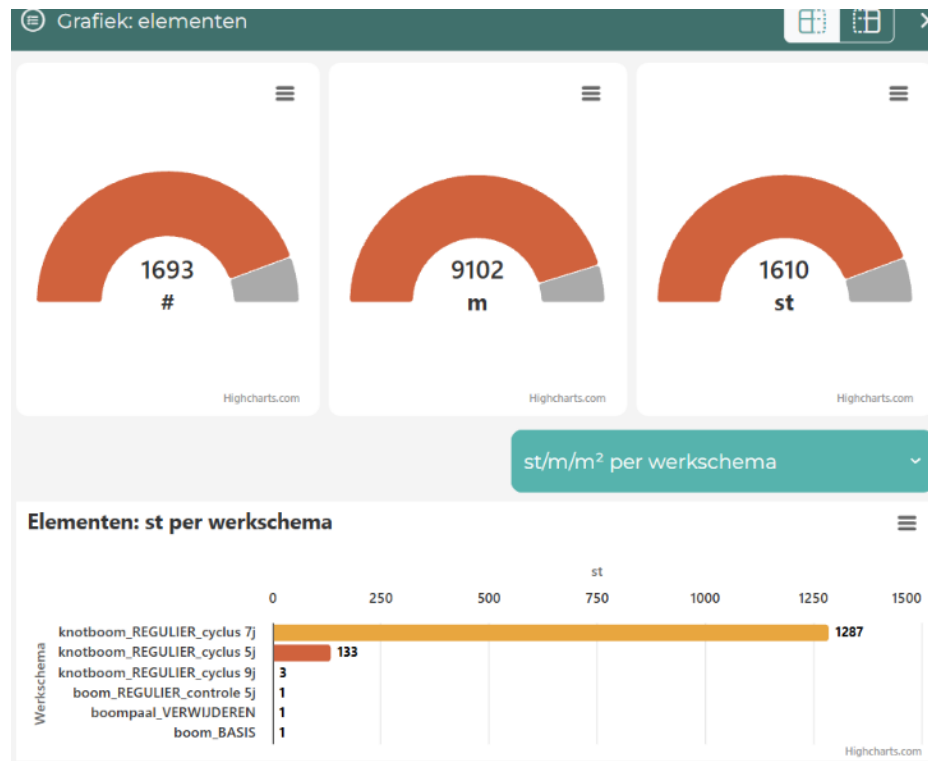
Grafiek: elementen

1693
#
Highcharts.com

9102
m
Highcharts.com

1610
st
Highcharts.com

st/m/m² per werkschema

Elementen: st per werkschema

st

0 250 500 750 1000 1250 1500

Werkschema

knotboom_REGULIER_cyclus 7j 1287
knotboom_REGULIER_cyclus 5j 133
knotboom_REGULIER_cyclus 9j 3
boom_REGULIER_controle 5j 1
boompaal_VERWIJDEREN 1
boom_BASIS 1

Highcharts.com